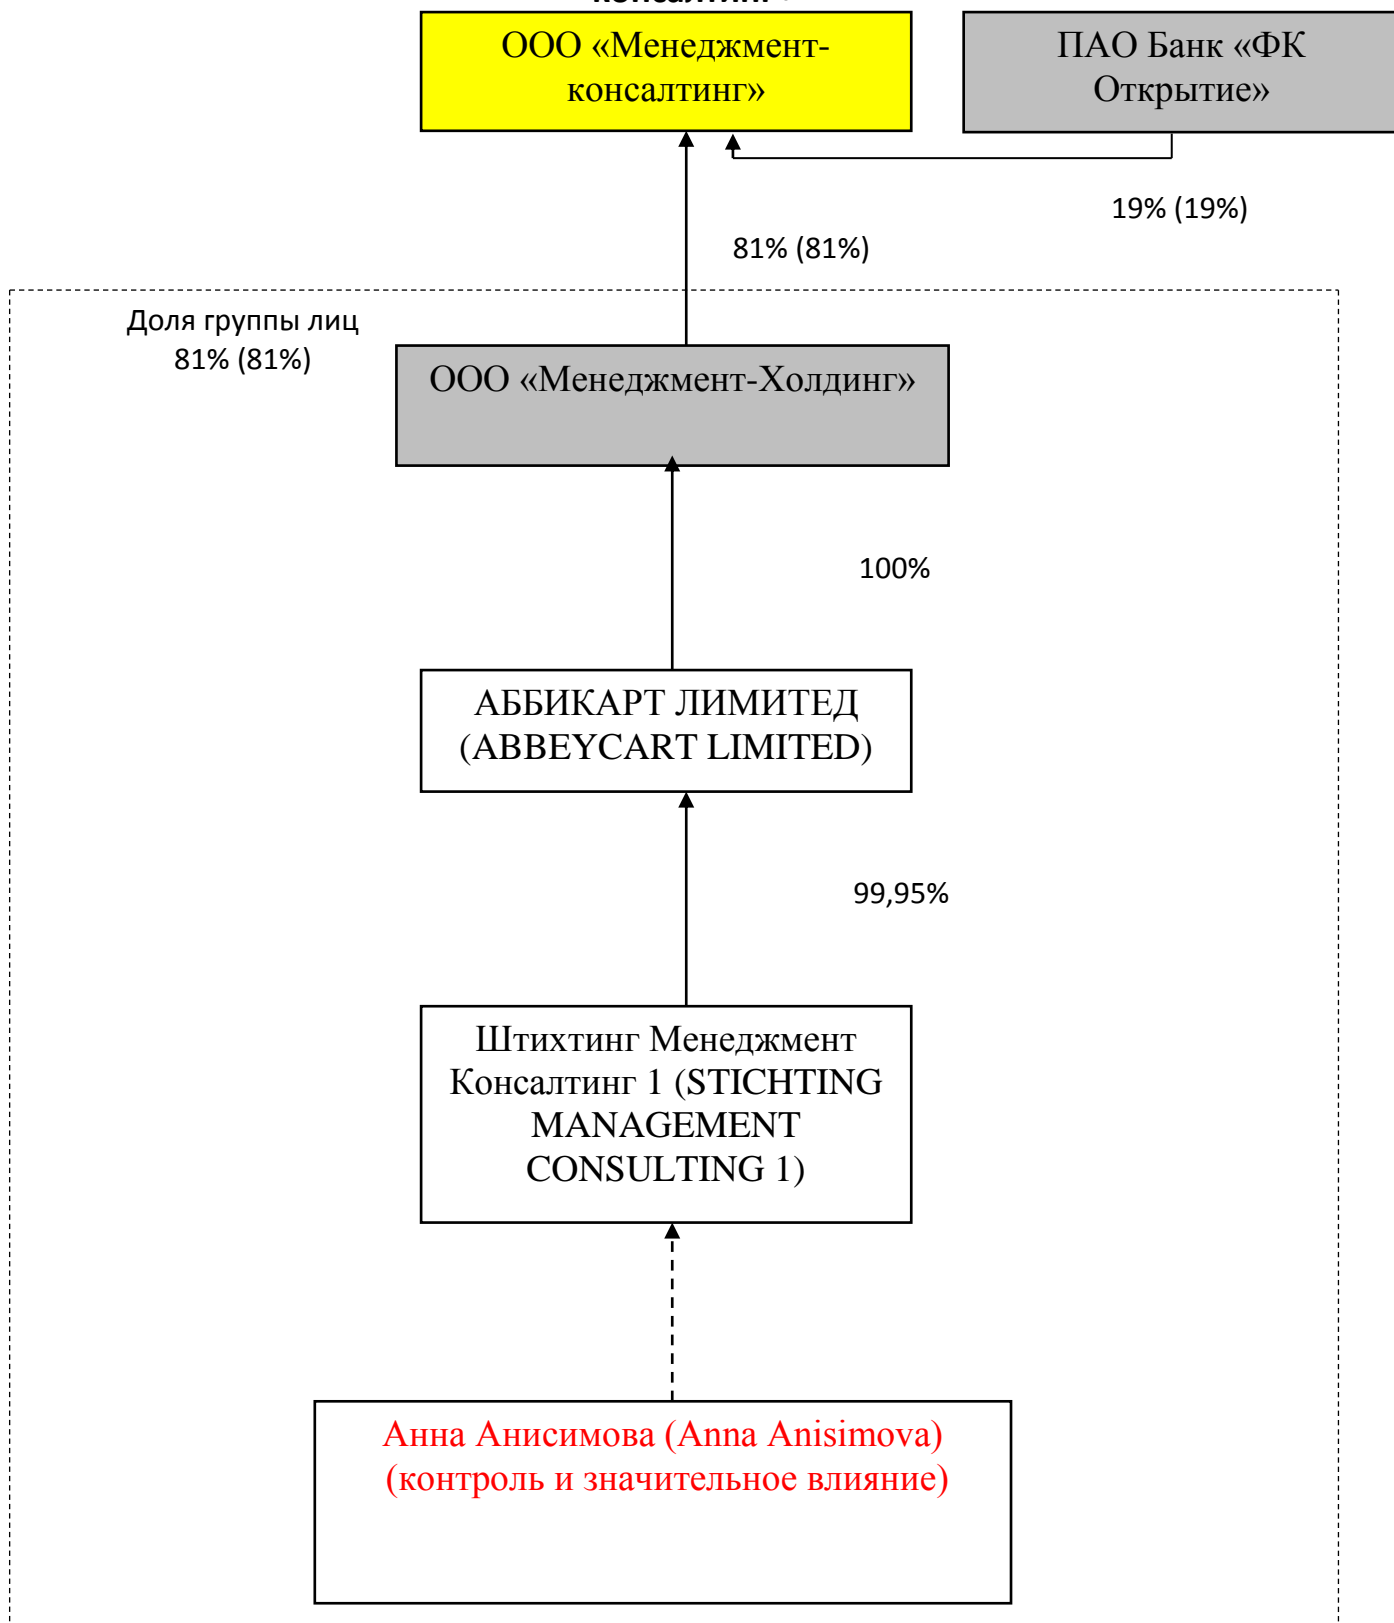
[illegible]

ООО «Менеджмент-консалтинг»

ПАО Банк «ФК Открытие»

19% (19%)

81% (81%)

Доля группы лиц 81% (81%)

ООО «Менеджмент-Холдинг»

100%

АББИКАРТ ЛИМИТЕД (ABBEYCART LIMITED)

99,95%

Штихтинг Менеджмент Консалтинг 1 (STICHTING MANAGEMENT CONSULTING 1)

Анна Анисимова (Anna Anisimova) (контроль и значительное влияние)